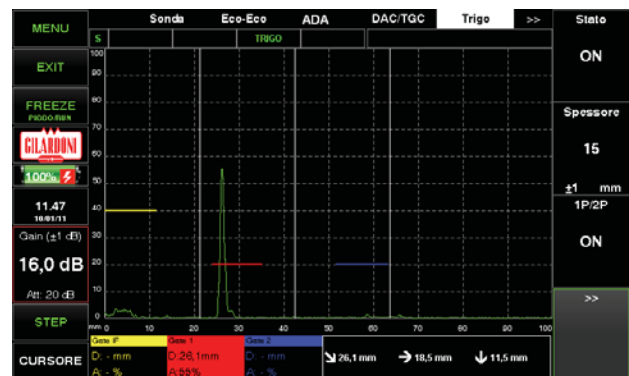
MENU

EXIT

FREEZE
P1000:RUN

GILARDONI

100%

11.47
10/01/11

Gain (±1 dB)
16,0 dB
Att: 20 dB

STEP

CURSORE

Sonda | Eco-Eco | ADA | DAC/TGC | Trigo | >>

S | TRIGO

100
90
80
70
60
50
40
30
20
10
0

mm 0 10 20 30 40 50 60 70 80 90 100

Gate IF
D: - mm
A: - %

Gate 1
D:26,1mm
A:55%

Gate 2
D: - mm
A: - %

26,1 mm
18,5 mm
11,5 mm

Stato
ON

Spessore
15
±1 mm

1P/2P
ON

>>